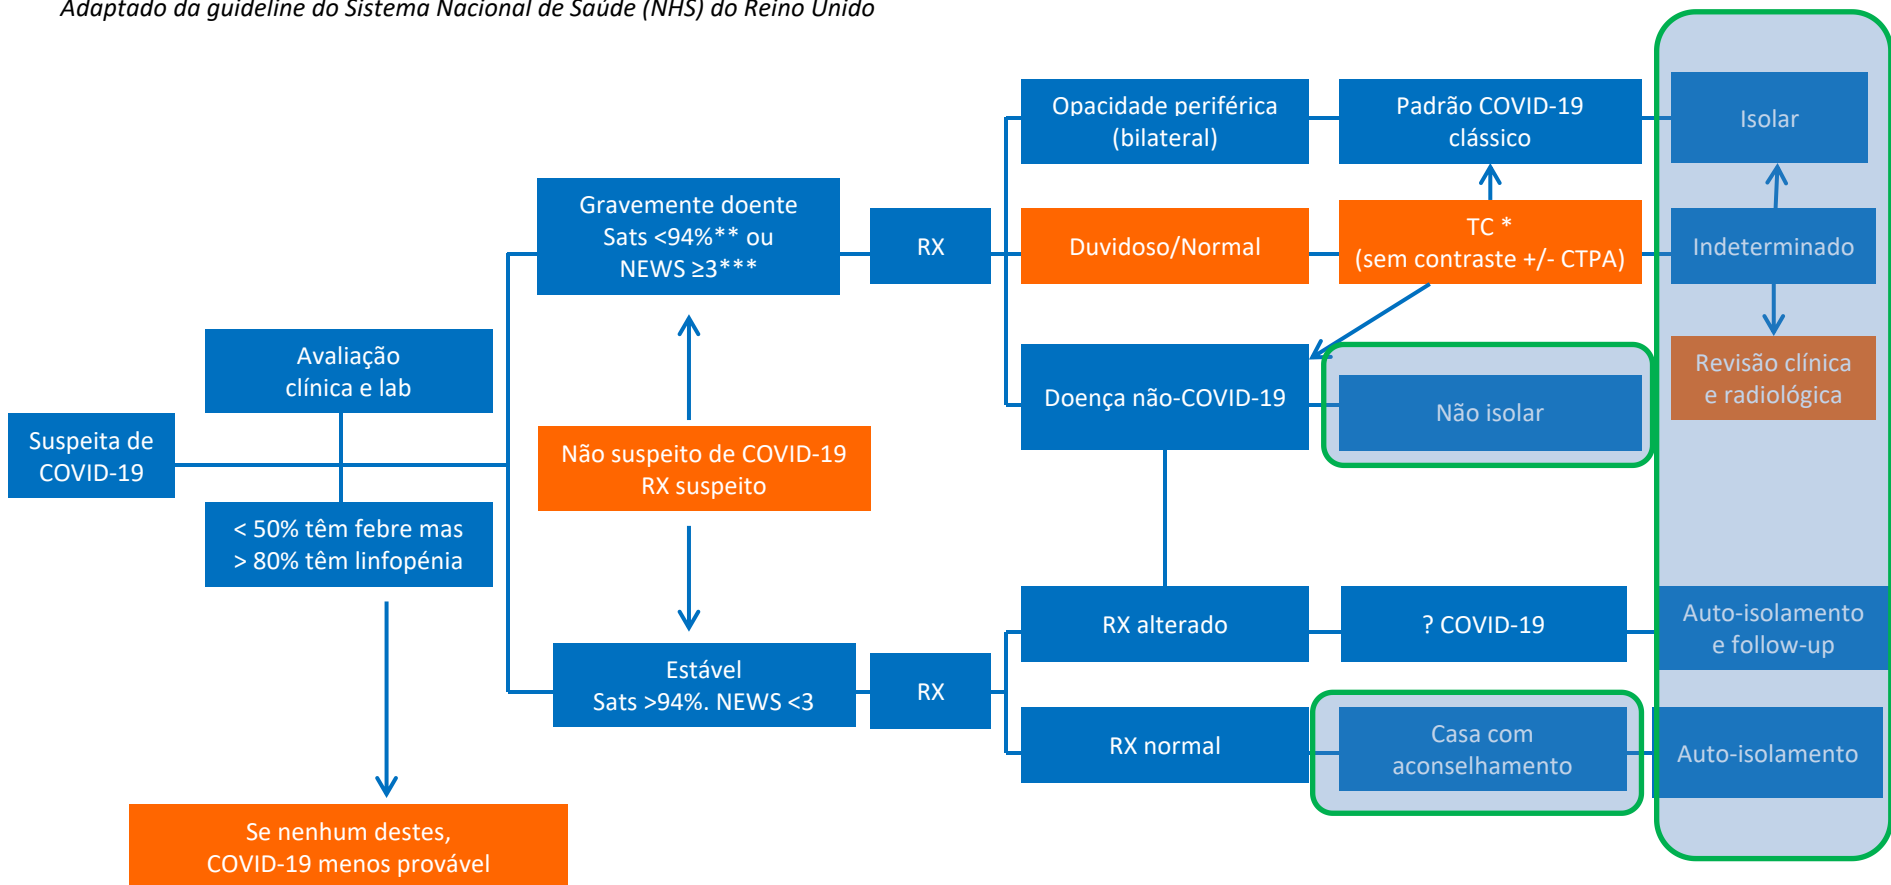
Adaptado da guideline do Sistema Nacional de Saúde (NHS) do Reino Unido

Suspeita de COVID-19

Avaliação clínica e lab

< 50% têm febre mas > 80% têm linfopénia

Se nenhum destes, COVID-19 menos provável

Gravemente doente Sats <94%** ou NEWS ≥3***

Não suspeito de COVID-19 RX suspeito

Estável Sats >94%. NEWS <3

RX

RX

Opacidade periférica (bilateral)

Duvidoso/Normal

Doença não-COVID-19

RX alterado

RX normal

Padrão COVID-19 clássico

TC * (sem contraste +/- CTPA)

Não isolar

? COVID-19

Casa com aconselhamento

Isolar

Indeterminado

Revisão clínica e radiológica

Auto-isolamento e follow-up

Auto-isolamento